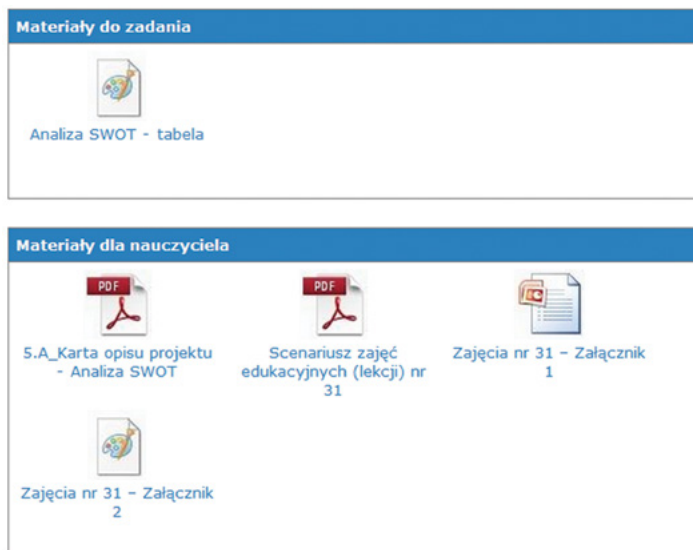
Materiały do zadania

Analiza SWOT - tabela

Materiały dla nauczyciela

PDF

5.A_Karta opisu projektu - Analiza SWOT

PDF

Scenariusz zajęć edukacyjnych (lekcji) nr 31

Zajęcia nr 31 – Załącznik 1

Zajęcia nr 31 – Załącznik 2